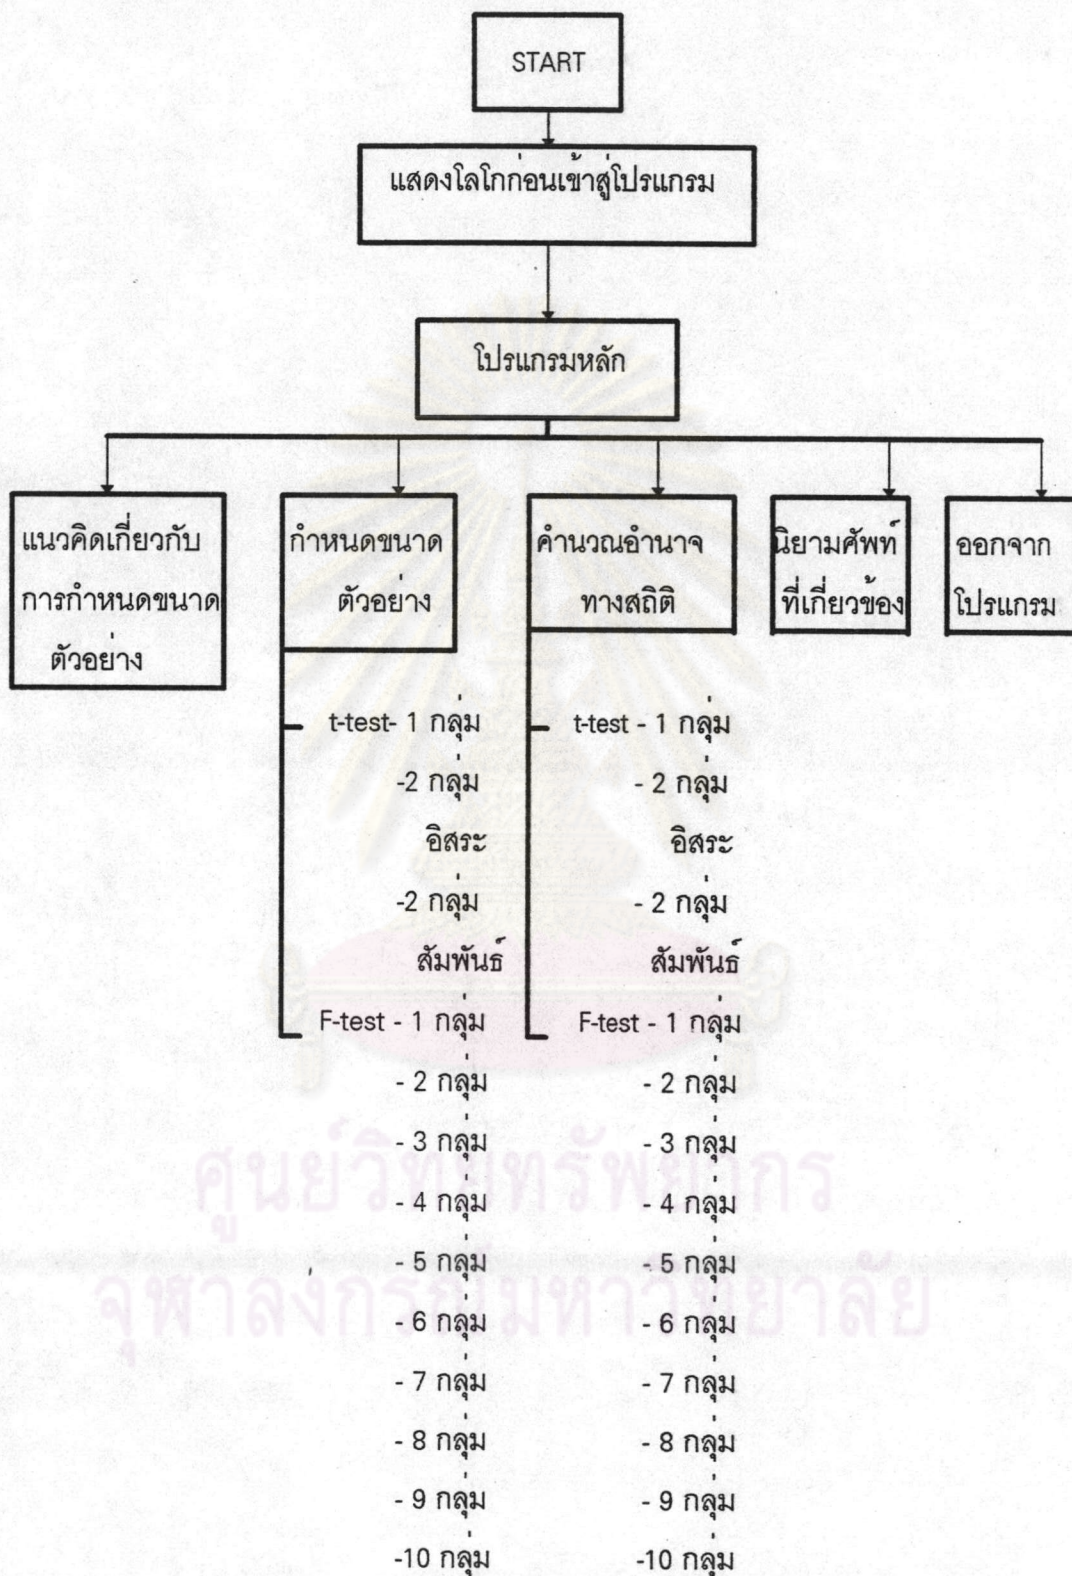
START

แสดงโลโก้ก่อนเข้าสู่โปรแกรม

โปรแกรมหลัก

แนวคิดเกี่ยวกับการกำหนดขนาดตัวอย่าง

กำหนดขนาดตัวอย่าง

t-test- 1 กลุ่ม
-2 กลุ่ม อิสระ
-2 กลุ่ม สัมพันธ์
F-test - 1 กลุ่ม
- 2 กลุ่ม
- 3 กลุ่ม
- 4 กลุ่ม
- 5 กลุ่ม
- 6 กลุ่ม
- 7 กลุ่ม
- 8 กลุ่ม
- 9 กลุ่ม
-10 กลุ่ม

คำนวณอำนาจทางสถิติ

t-test - 1 กลุ่ม
- 2 กลุ่ม อิสระ
- 2 กลุ่ม สัมพันธ์
F-test - 1 กลุ่ม
- 2 กลุ่ม
- 3 กลุ่ม
- 4 กลุ่ม
- 5 กลุ่ม
- 6 กลุ่ม
- 7 กลุ่ม
- 8 กลุ่ม
- 9 กลุ่ม
-10 กลุ่ม

นิยามศัพท์ที่เกี่ยวข้อง

ออกจากโปรแกรม

ศูนย์วิทยทรัพยากร
จุฬาลงกรณ์มหาวิทยาลัย